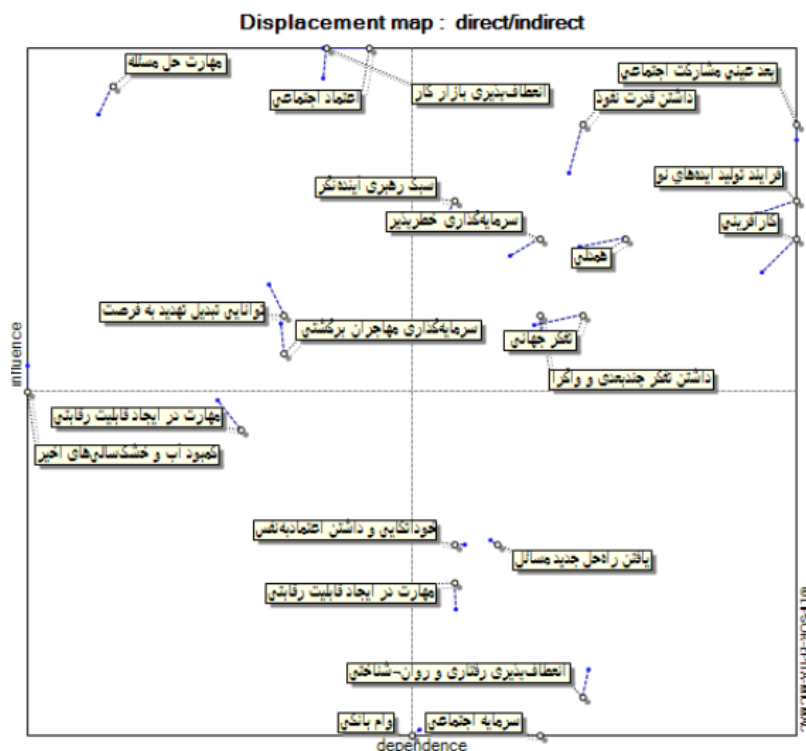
Displacement map : direct/indirect

مهارت حل مسئله

اعتماد اجتماعی

انعطاف‌پذیری بازار کار

بعد عینی مشارکت اجتماعی

داشتن قدرت نفوذ

فرایند تولید ایده‌های نو

سبک رهبری آینده‌نگر

سرمایه‌گذاری خطرپذیر

کارآفرینی

همدلی

توانایی تبدیل تهدید به فرصت

سرمایه‌گذاری مهاجران برگشتی

تفکر جهانی

داشتن تفکر چندبعدی و واگرا

influence

مهارت در ایجاد قابلیت رقابتی

کمبود آب و خشکسالی‌های اخیر

خودآگاهی و داشتن اعتماد‌به‌نفس

یافتن راه‌حل جدید مسائل

مهارت در ایجاد قابلیت رقابتی

انعطاف‌پذیری رفتاری و روان-شناختی

وام بانکی

سرمایه اجتماعی

dependence

© LIPSOR-EPITA-MICMAC